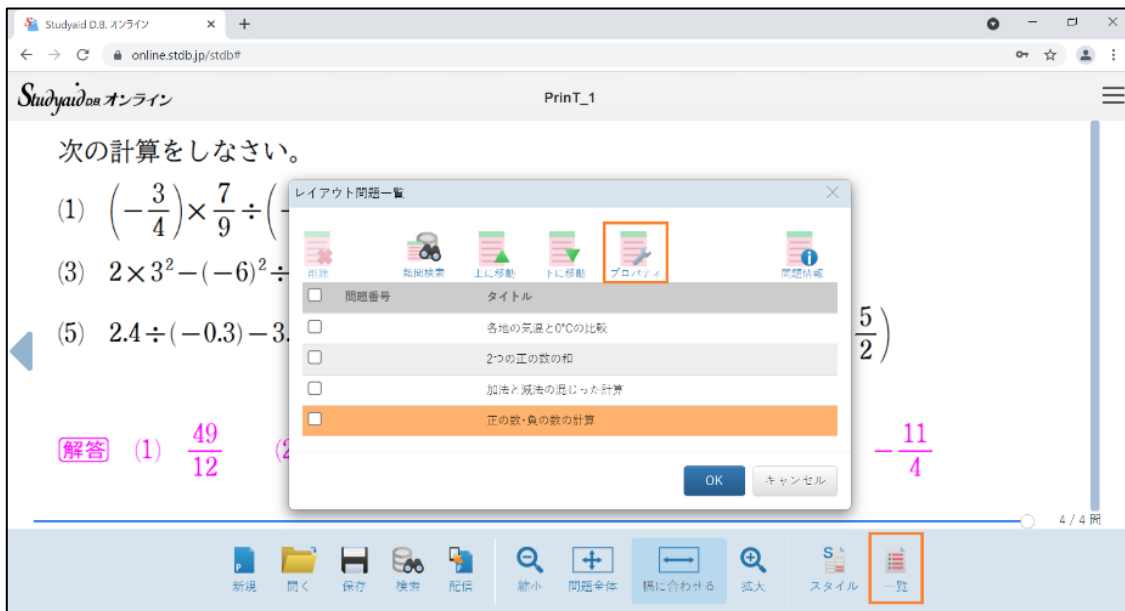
Studyaid D.B. オンライン × +

online.stdb.jp/stdb#

Studyaid D.B. オンライン

PrinT_1

次の計算をしなさい。

(1) $\left(-\frac{3}{4}\right)\times\frac{7}{9}\div\Bigl($

(3) $2\times3^2-(-6)^2\div$

(5) $2.4\div(-0.3)-3.$

$\frac{5}{2}\Bigr)$

解答 (1) $\frac{49}{12}$ (2

$-\frac{11}{4}$

レイアウト問題一覧

削除 類似検索 上に移動 下に移動 プロパティ 問題情報

| | 問題番号 | タイトル |
|---|---|---|
| ☐ | | 各地の気温と0℃の比較 |
| ☐ | | 2つの正の数の和 |
| ☐ | | 加法と減法の混じった計算 |
| ☐ | | 正の数・負の数の計算 |

OK キャンセル

4 / 4 問

新規 開く 保存 検索 配信 縮小 問題全体 横に合わせる 拡大 スタイル 一覧